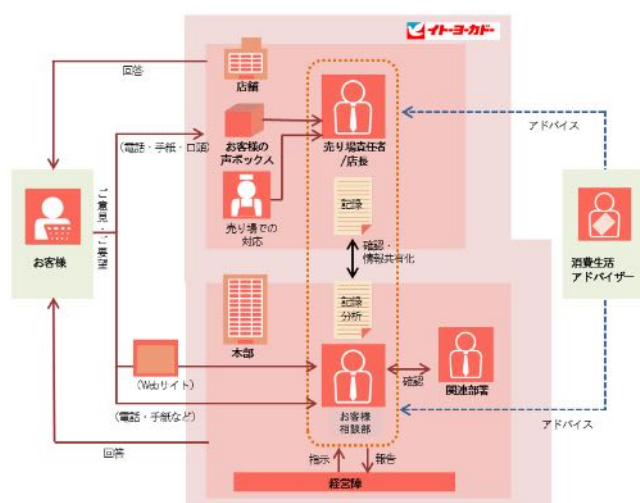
イトーヨーカドー

回答

店舗

（電話・手紙・口頭）

お客様の声ボックス

売り場での対応

売り場責任者／店長

アドバイス

記録

ご意見・ご要望

お客様

確認・情報共有化

消費生活アドバイザー

記録分析

本部

（Webサイト）

（電話・手紙など）

お客様相談部

確認

関連部署

アドバイス

回答

指示

報告

経営陣